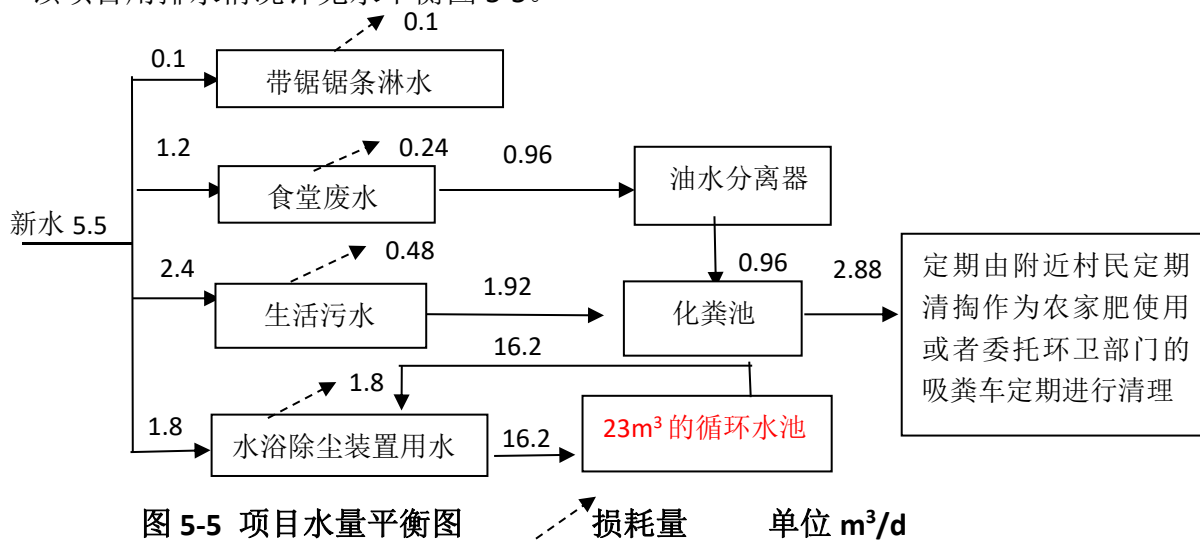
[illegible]

0.1

0.1

带锯锯条淋水

1.2

0.24

0.96

食堂废水

油水分离器

新水 5.5

2.4

0.48

0.96

2.88

定期由附近村民定期清掏作为农家肥使用或者委托环卫部门的吸粪车定期进行清理

1.92

生活污水

化粪池

16.2

1.8

1.8

水浴除尘装置用水

16.2

23m³ 的循环水池

图 5-5 项目水量平衡图

损耗量

单位 m³/d